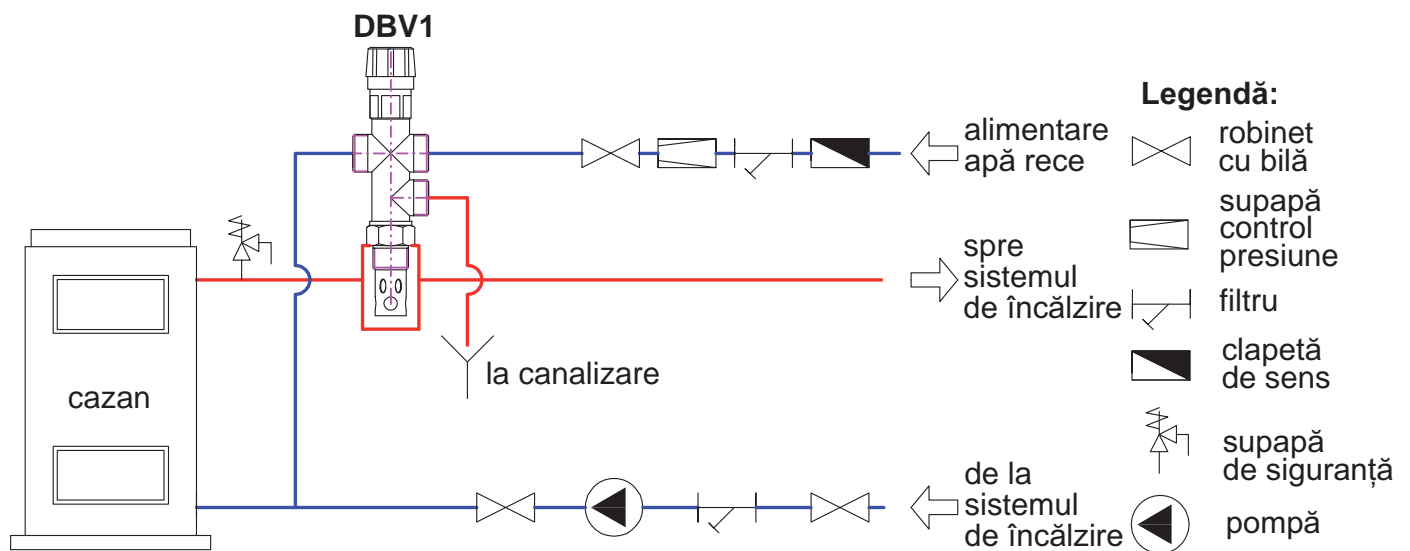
DBV1

alimentare apă rece

spre sistemul de încălzire

la canalizare

cazan

de la sistemul de încălzire

Legendă:

robinet cu bilă

supapă control presiune

filtru

clapetă de sens

supapă de siguranță

pompă